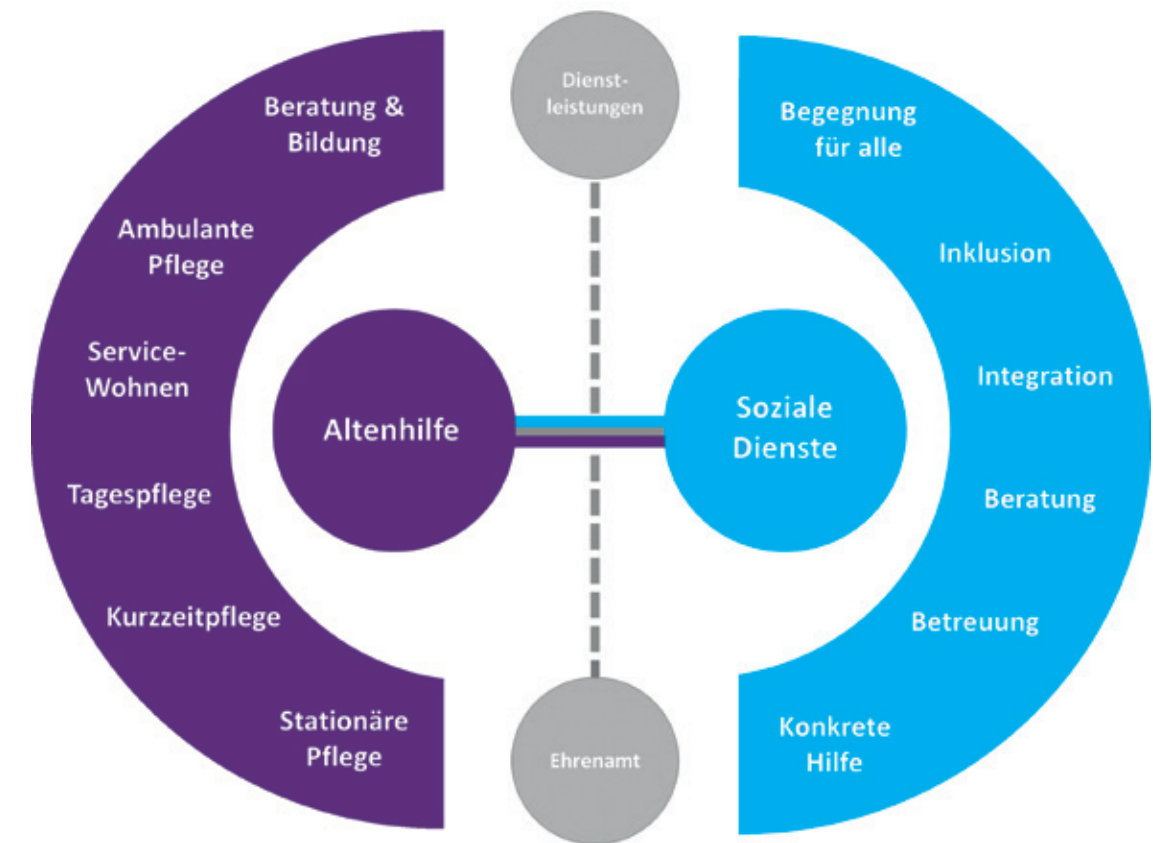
Dienstleistungen

Beratung & Bildung

Ambulante Pflege

Service-Wohnen

Tagespflege

Kurzzeitpflege

Stationäre Pflege

Altenhilfe

Soziale Dienste

Begegnung für alle

Inklusion

Integration

Beratung

Betreuung

Konkrete Hilfe

Ehrenamt